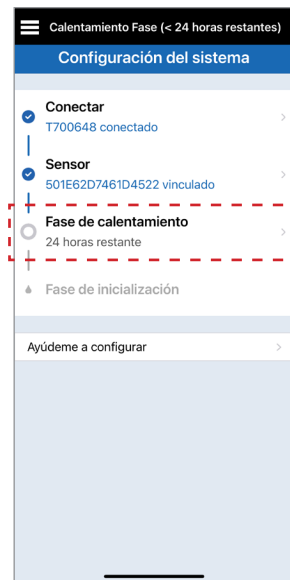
Calentamiento Fase (< 24 horas restantes)

Configuración del sistema

Conectar
T700648 conectado

Sensor
501E62D7461D4522 vinculado

Fase de calentamiento
24 horas restante

Fase de inicialización

Ayúdeme a configurar